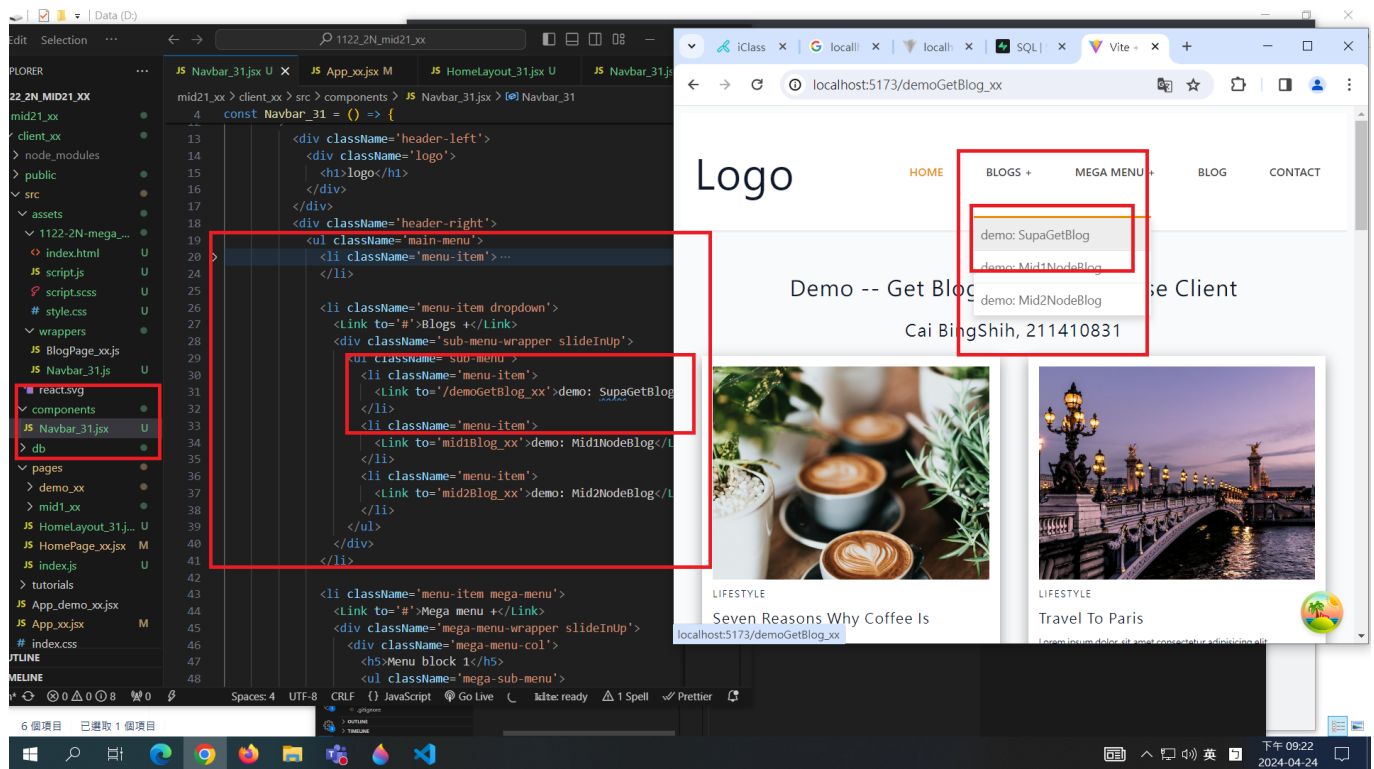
Data (D:)

Edit Selection ···

1122_2N_mid21_xx

PLORER ···
122_2N_MID21_XX
mid21_xx
client_xx
node_modules
public
src
assets
1122-2N-mega_...
index.html U
script.js U
script.scss U
style.css U
wrappers
BlogPage_xx.js
Navbar_31.js U
react.svg
components
Navbar_31.jsx U
db
pages
demo_xx
mid1_xx
HomeLayout_31.jsx U
HomePage_xx.jsx M
index.js U
tutorials
App_demo_xx.jsx
App_xx.jsx M
index.css
UTLINE
MELINE

JS Navbar_31.jsx U × JS App_xx.jsx M JS HomeLayout_31.jsx U JS Navbar_31.js

mid21_xx > client_xx > src > components > JS Navbar_31.jsx > Navbar_31

4 const Navbar_31 = () => {
13 <div className='header-left'>
14 <div className='logo'>
15 <h1>logo</h1>
16 </div>
17 </div>
18 <div className='header-right'>
19 <ul className='main-menu'>
20 <li className='menu-item'>···
24 </li>
25
26 <li className='menu-item dropdown'>
27 <Link to='#'>Blogs +</Link>
28 <div className='sub-menu-wrapper slideInUp'>
29 <ul className='sub-menu'>
30 <li className='menu-item'>
31 <Link to='/demoGetBlog_xx'>demo: SupaGetBlog
32 </li>
33 <li className='menu-item'>
34 <Link to='mid1Blog_xx'>demo: Mid1NodeBlog</L
35 </li>
36 <li className='menu-item'>
37 <Link to='mid2Blog_xx'>demo: Mid2NodeBlog</L
38 </li>
39 </ul>
40 </div>
41 </li>
42
43 <li className='menu-item mega-menu'>
44 <Link to='#'>Mega menu +</Link>
45 <div className='mega-menu-wrapper slideInUp'>
46 <div className='mega-menu-col'>
47 <h5>Menu block 1</h5>
48 <ul className='mega-sub-menu'>

⊗0 ⚠0 ⓘ8 ⚡0 Spaces: 4 UTF-8 CRLF {} JavaScript Go Live Idle: ready 1 Spell Prettier

6 個項目 已選取 1 個項目

iClass × localh × localh × SQL | × Vite + ×

localhost:5173/demoGetBlog_xx

Logo

HOME BLOGS + MEGA MENU + BLOG CONTACT

demo: SupaGetBlog
demo: Mid1NodeBlog
demo: Mid2NodeBlog

Demo -- Get Blog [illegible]se Client

Cai BingShih, 211410831

LIFESTYLE
Seven Reasons Why Coffee Is

LIFESTYLE
Travel To Paris
Lorem ipsum dolor sit amet consectetur adipisicing elit

localhost:5173/demoGetBlog_xx

英 下午 09:22 2024-04-24